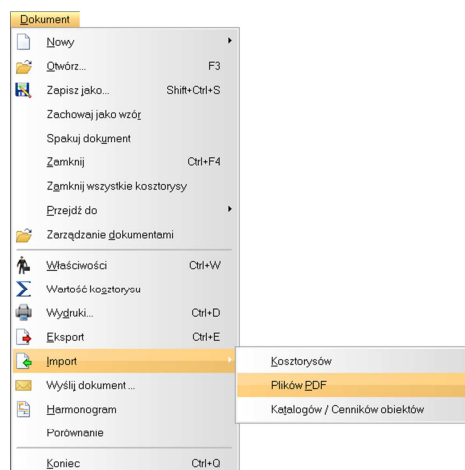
Dokument

Nowy
Otwórz... F3
Zapisz jako... Shift+Ctrl+S
Zachowaj jako wzór
Spakuj dokument
Zamknij Ctrl+F4
Zamknij wszystkie kosztorysy
Przejdź do
Zarządzanie dokumentami
Właściwości Ctrl+W
Wartość kosztorysu
Wydruki... Ctrl+D
Eksport Ctrl+E
Import
Wyślij dokument ...
Harmonogram
Porównanie
Koniec Ctrl+Q

Kosztorysów
Plików PDF
Katalogów / Cenników obiektów